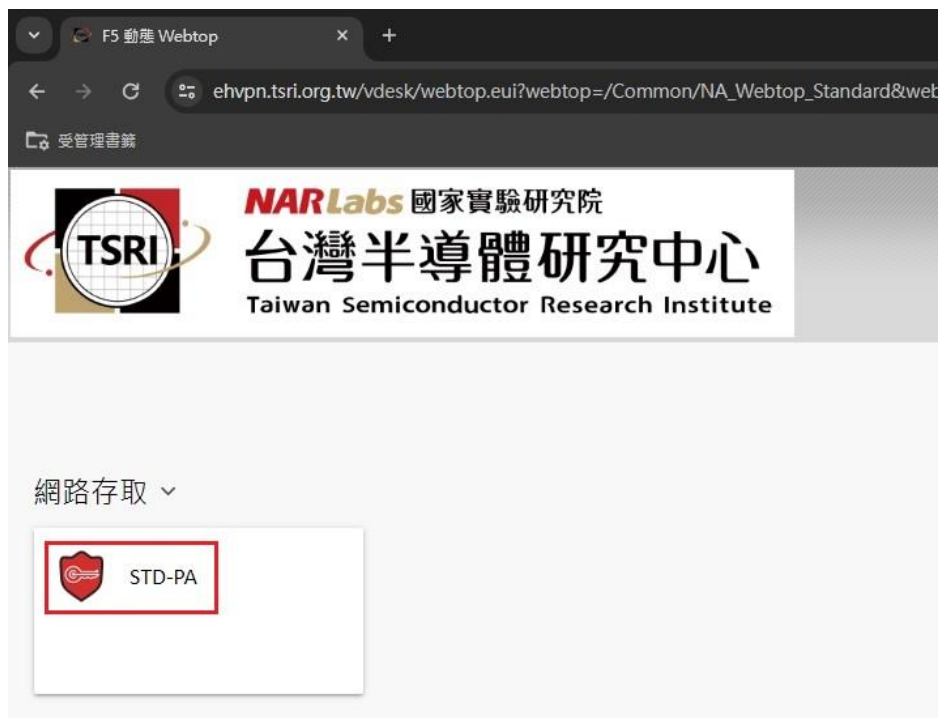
F5 動態 Webtop

ehvpn.tsri.org.tw/vdesk/webtop.eui?webtop=/Common/NA_Webtop_Standard&web

受管理書籤

TSRI

NARLabs 國家實驗研究院
台灣半導體研究中心
Taiwan Semiconductor Research Institute

網路存取

STD-PA